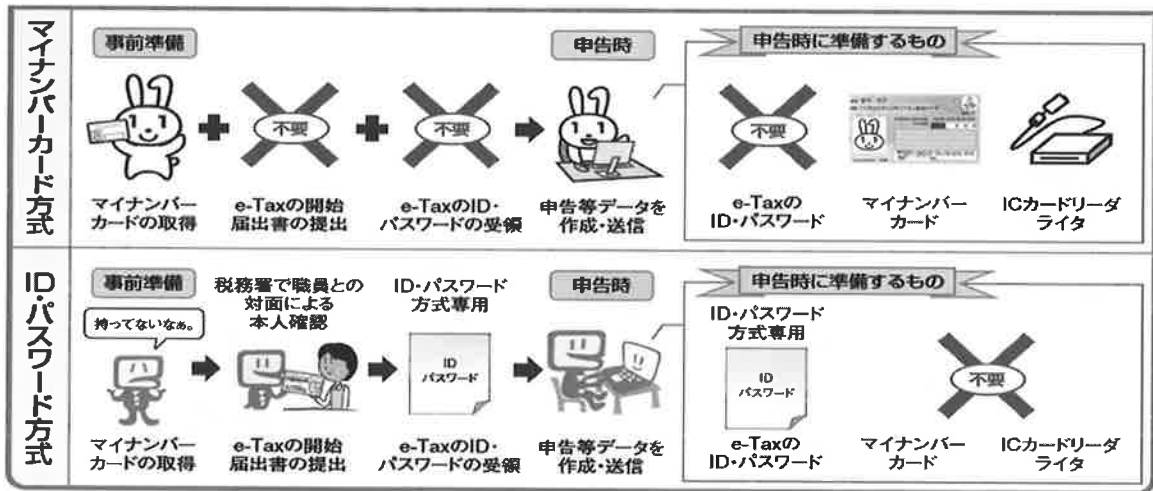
マイナンバーカード方式

事前準備

マイナンバーカードの取得

不要

e-Taxの開始届出書の提出

不要

e-TaxのID・パスワードの受領

申告時

申告等データを作成・送信

申告時に準備するもの

不要

e-TaxのID・パスワード

マイナンバーカード

ICカードリーダライタ

ID・パスワード方式

事前準備

持ってないなぁ。

マイナンバーカードの取得

税務署で職員との対面による本人確認

e-Taxの開始届出書の提出

ID・パスワード方式専用

ID パスワード

e-TaxのID・パスワードの受領

申告時

申告等データを作成・送信

申告時に準備するもの

ID・パスワード方式専用

ID パスワード

e-TaxのID・パスワード

不要

マイナンバーカード

ICカードリーダライタ